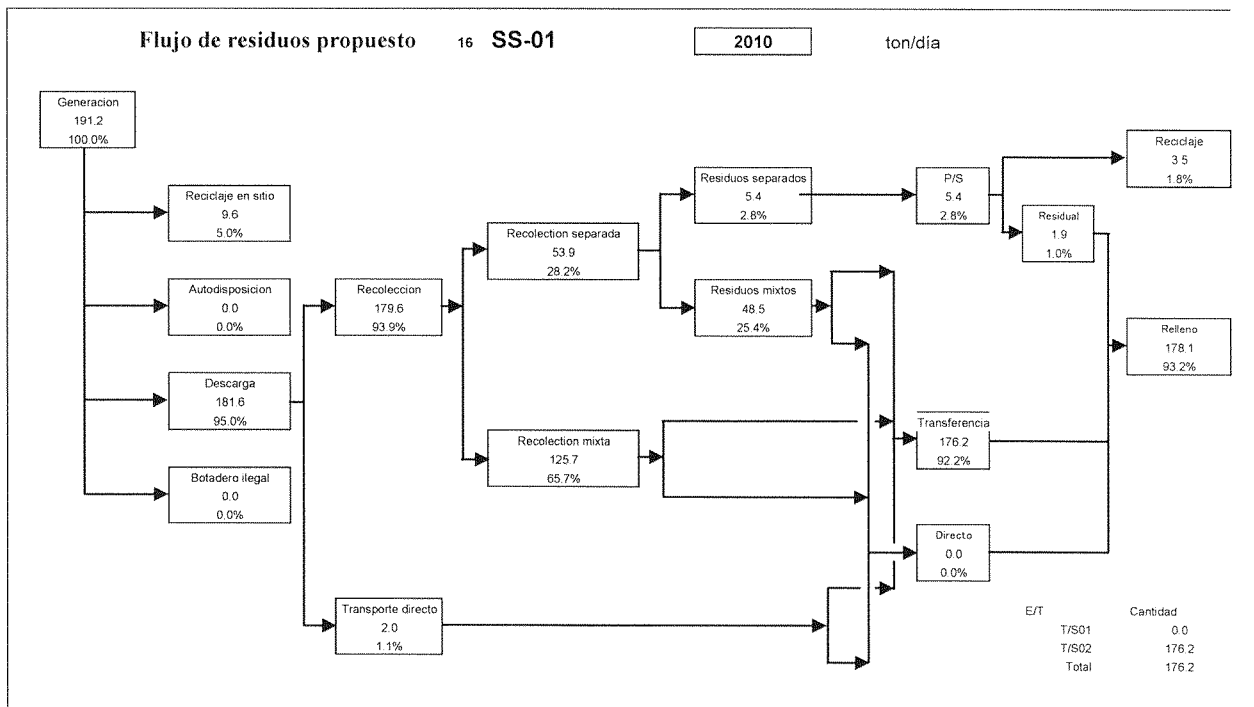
Flujo de residuos propuesto 16 SS-01 2010 ton/día

Generacion
191.2
100.0%

Reciclaje en sitio
9.6
5.0%

Autodisposicion
0.0
0.0%

Descarga
181.6
95.0%

Botadero ilegal
0.0
0.0%

Recoleccion
179.6
93.9%

Transporte directo
2.0
1.1%

Recolection separada
53.9
28.2%

Recolection mixta
125.7
65.7%

Residuos separados
5.4
2.8%

Residuos mixtos
48.5
25.4%

P/S
5.4
2.8%

Reciclaje
3.5
1.8%

Residual
1.9
1.0%

Relleno
178.1
93.2%

Transferencia
176.2
92.2%

Directo
0.0
0.0%

| E/T | Cantidad |
|---|---|
| T/S01 | 0.0 |
| T/S02 | 176.2 |
| Total | 176.2 |